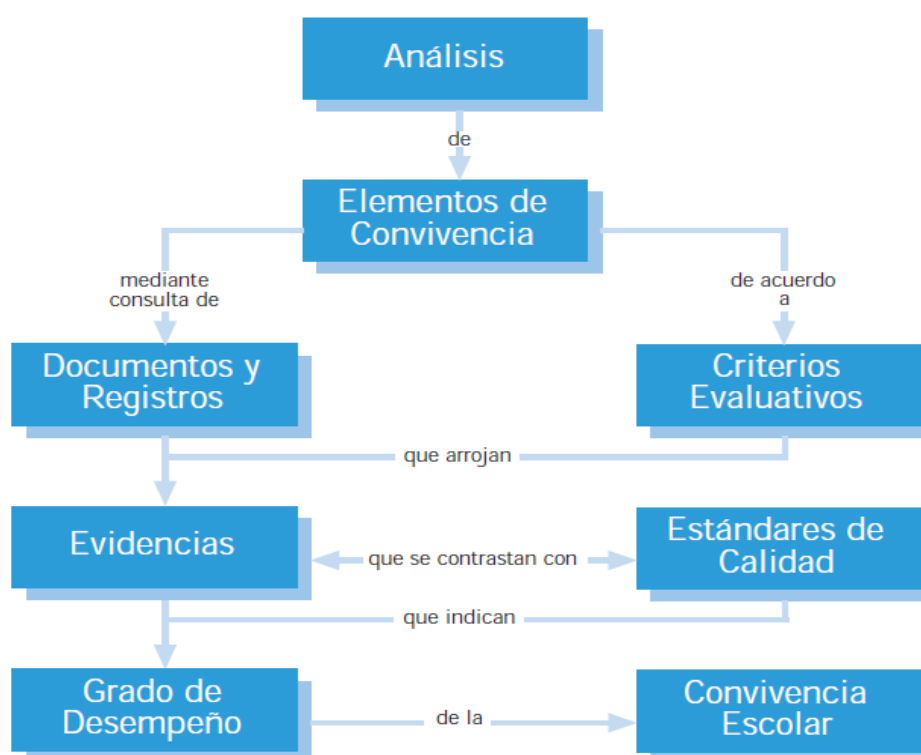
Análisis

de

Elementos de Convivencia

mediante consulta de

de acuerdo a

Documentos y Registros

Criterios Evaluativos

que arrojan

Evidencias

que se contrastan con

Estándares de Calidad

que indican

Grado de Desempeño

de la

Convivencia Escolar